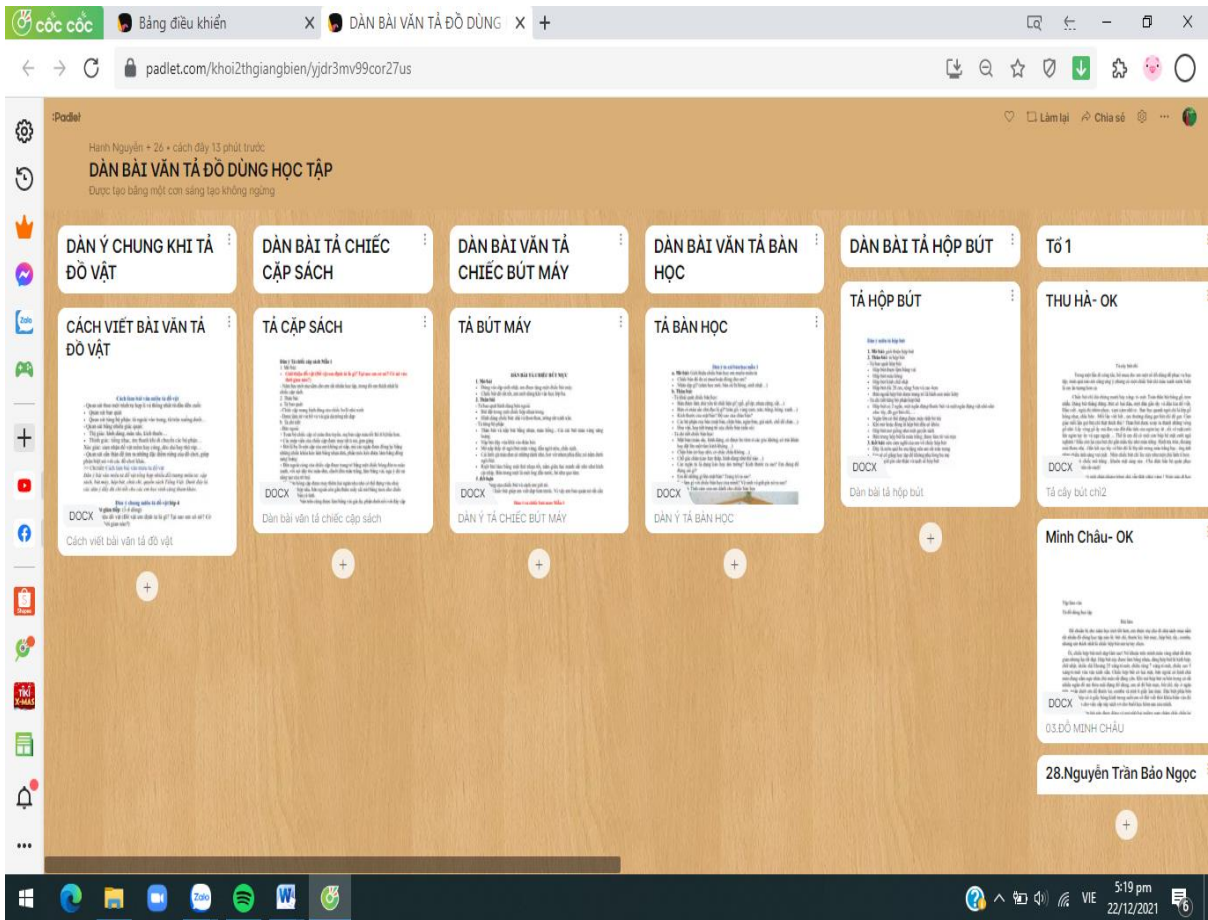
cốc cốc | Bảng điều khiển | DÀN BÀI VĂN TẢ ĐỒ DÙNG

padlet.com/khoi2thgiangbien/yjdr3mv99cor27us

Padlet

Làm lại  Chia sẻ

Hanh Nguyễn + 26 • cách đây 13 phút trước

DÀN BÀI VĂN TẢ ĐỒ DÙNG HỌC TẬP

Được tạo bằng một cơn sáng tạo không ngừng

DÀN Ý CHUNG KHI TẢ ĐỒ VẬT

CÁCH VIẾT BÀI VĂN TẢ ĐỒ VẬT

DOCX

Cách viết bài văn tả đồ vật

DÀN BÀI TẢ CHIẾC CẶP SÁCH

TẢ CẶP SÁCH

DOCX

Dàn bài văn tả chiếc cặp sách

DÀN BÀI VĂN TẢ CHIẾC BÚT MÁY

TẢ BÚT MÁY

DOCX

DÀN Ý TẢ CHIẾC BÚT MÁY

DÀN BÀI VĂN TẢ BÀN HỌC

TẢ BÀN HỌC

DOCX

DÀN Ý TẢ BÀN HỌC

DÀN BÀI TẢ HỘP BÚT

TẢ HỘP BÚT

DOCX

Dàn bài tả hộp bút

Tổ 1

THU HÀ- OK

DOCX

Tả cây bút chì2

Minh Châu- OK

DOCX

03.ĐỖ MINH CHÂU

28.Nguyễn Trần Bảo Ngọc

VIE 5:19 pm 22/12/2021